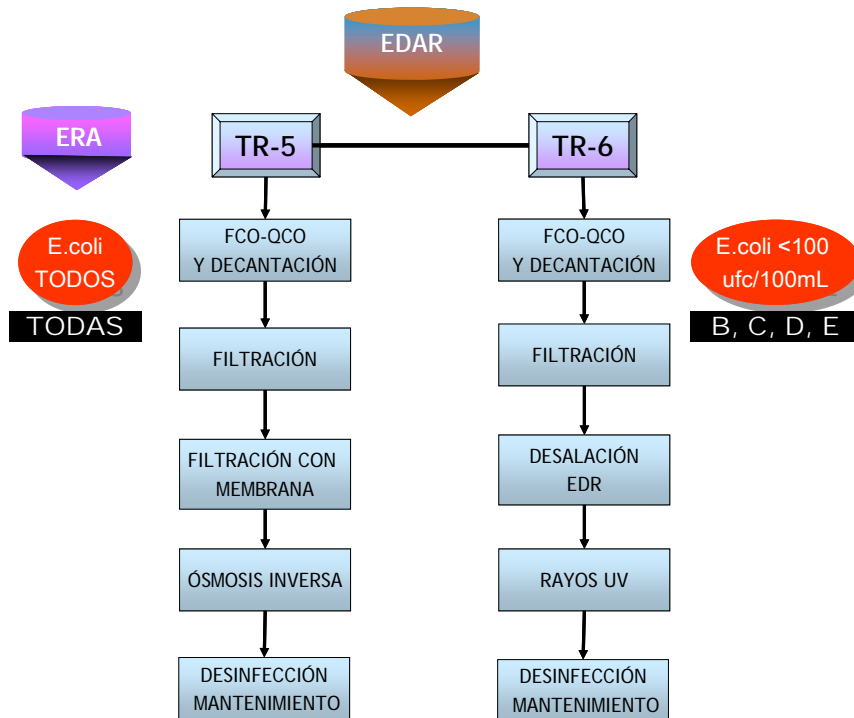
EDAR

ERA

TR-5

TR-6

E.coli TODOS

TODAS

FCO-QCO Y DECANTACIÓN

FILTRACIÓN

FILTRACIÓN CON MEMBRANA

ÓSMOSIS INVERSA

DESINFECCIÓN MANTENIMIENTO

FCO-QCO Y DECANTACIÓN

FILTRACIÓN

DESALACIÓN EDR

RAYOS UV

DESINFECCIÓN MANTENIMIENTO

E.coli <100 ufc/100mL

B, C, D, E